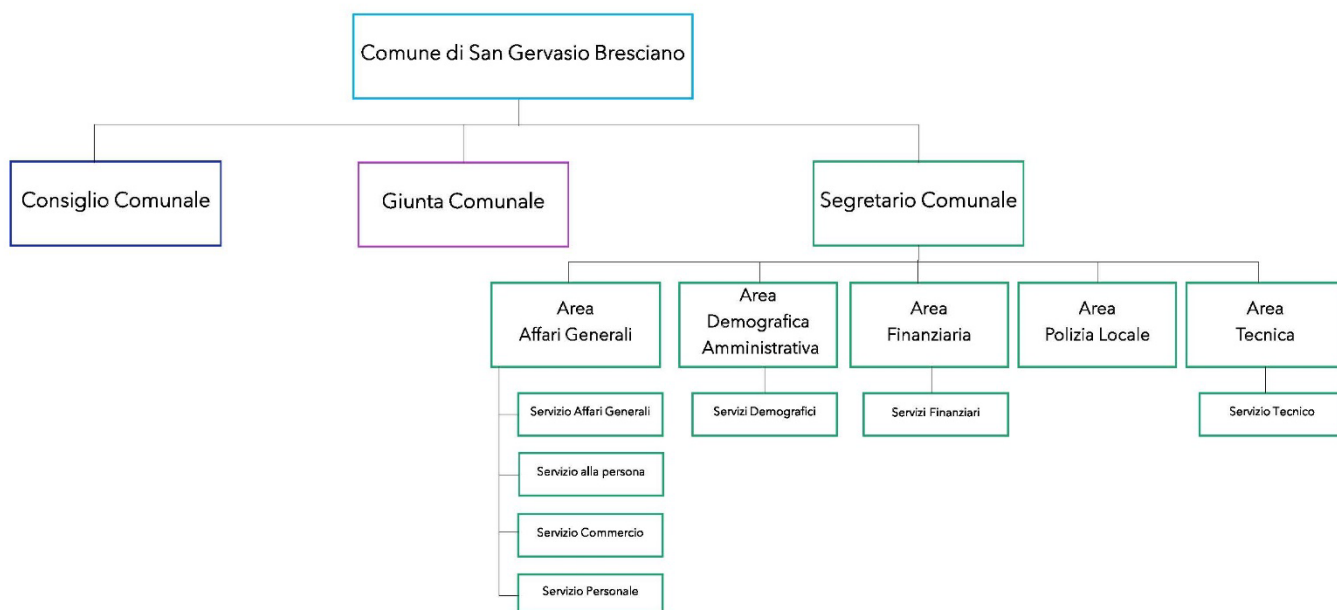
Comune di San Gervasio Bresciano

Consiglio Comunale

Giunta Comunale

Segretario Comunale

Area Affari Generali

Area Demografica Amministrativa

Area Finanziaria

Area Polizia Locale

Area Tecnica

Servizio Affari Generali

Servizio alla persona

Servizio Commercio

Servizio Personale

Servizi Demografici

Servizi Finanziari

Servizio Tecnico